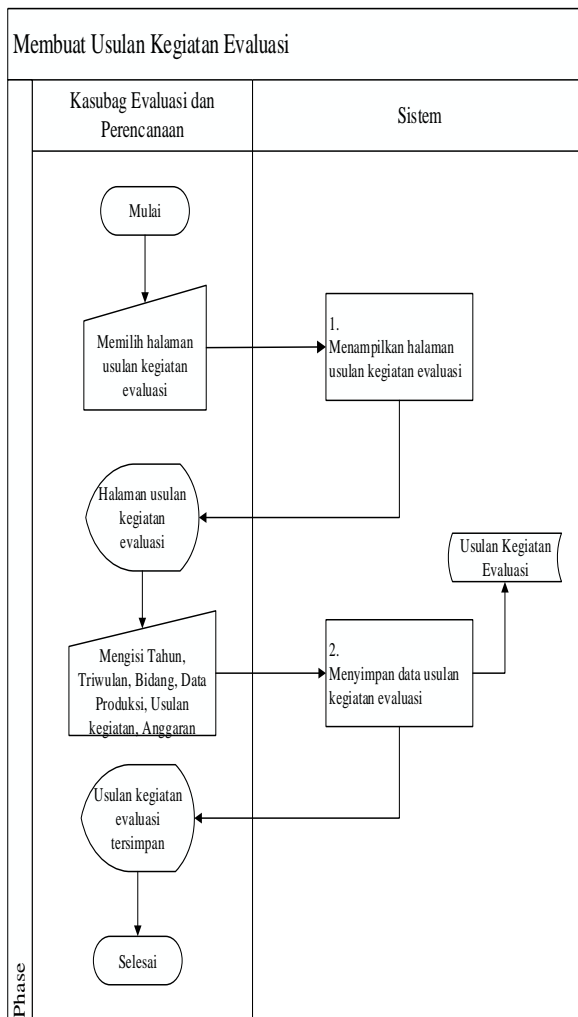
Membuat Usulan Kegiatan Evaluasi

Kasubag Evaluasi dan Perencanaan

Sistem

Mulai

Memilih halaman usulan kegiatan evaluasi

1.
Menampilkan halaman usulan kegiatan evaluasi

Halaman usulan kegiatan evaluasi

Usulan Kegiatan Evaluasi

Mengisi Tahun, Triwulan, Bidang, Data Produksi, Usulan kegiatan, Anggaran

2.
Menyimpan data usulan kegiatan evaluasi

Usulan kegiatan evaluasi tersimpan

Selesai

Phase